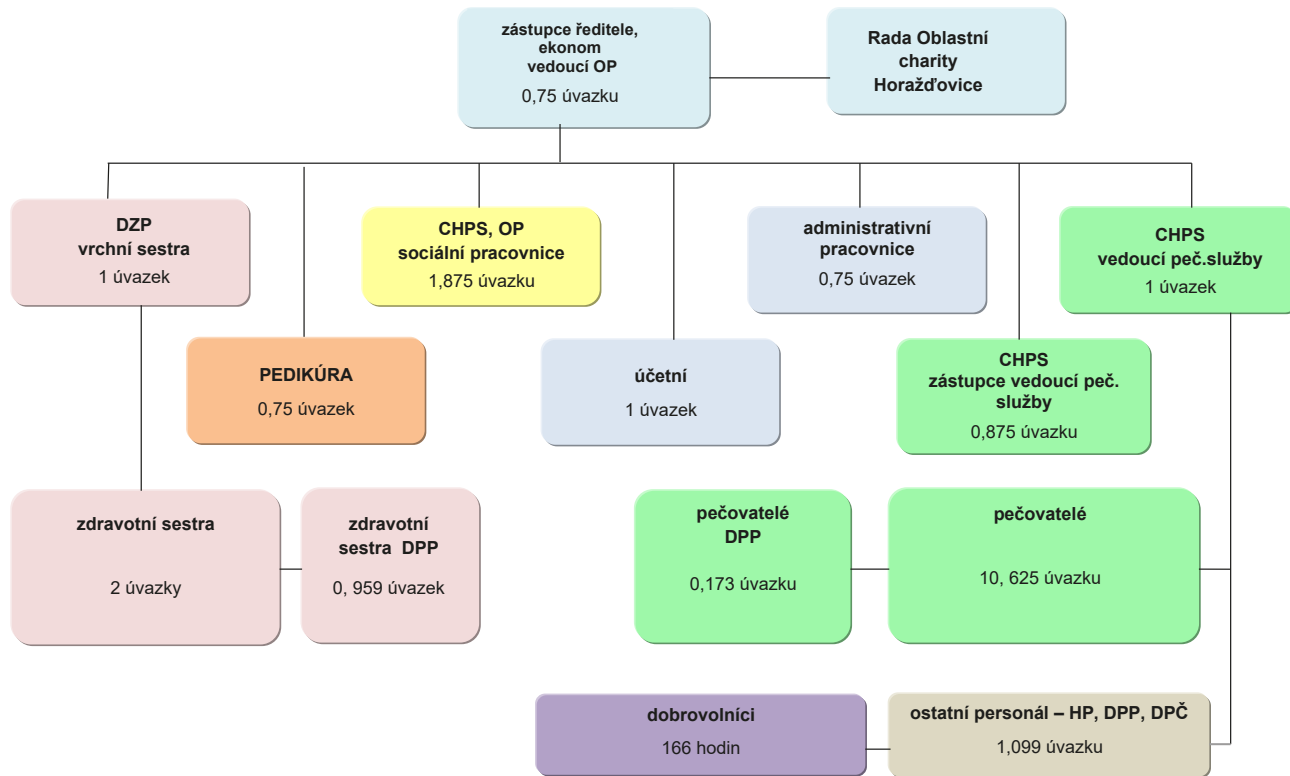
zástupce ředitele, ekonom
vedoucí OP
0,75 úvazku

Rada Oblastní charity Horažďovice

DZP
vrchní sestra
1 úvazek

CHPS, OP
sociální pracovnice
1,875 úvazku

administrativní pracovnice
0,75 úvazek

CHPS
vedoucí peč.služby
1 úvazek

PEDIKÚRA
0,75 úvazek

účetní
1 úvazek

CHPS
zástupce vedoucí peč. služby
0,875 úvazku

zdravotní sestra
2 úvazky

zdravotní sestra DPP
0, 959 úvazek

pečovatelé DPP
0,173 úvazku

pečovatelé
10, 625 úvazku

dobrovolníci
166 hodin

ostatní personál – HP, DPP, DPČ
1,099 úvazku